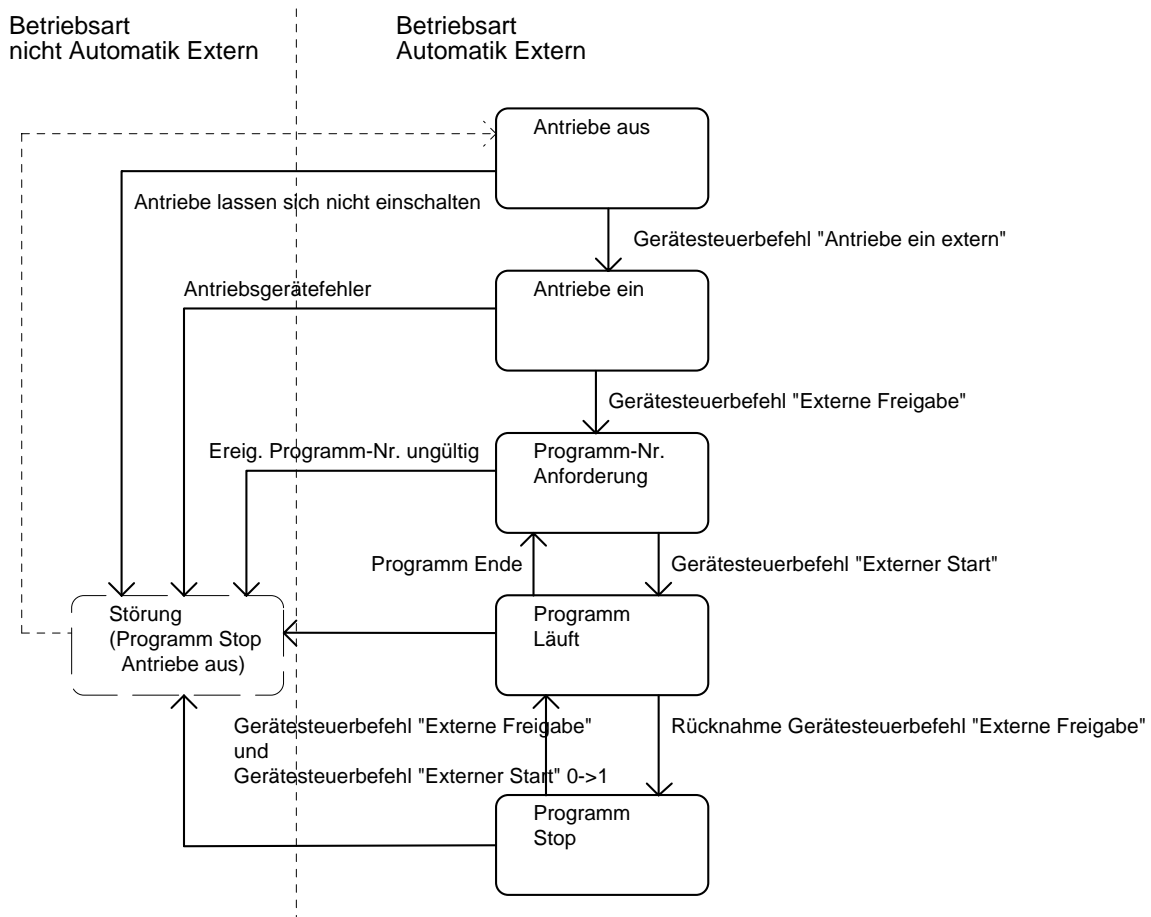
Betriebsart
nicht Automatik Extern

Betriebsart
Automatik Extern

Antriebe aus

Antriebe lassen sich nicht einschalten

Gerätesteuerbefehl "Antriebe ein extern"

Antriebsgerätefehler

Antriebe ein

Gerätesteuerbefehl "Externe Freigabe"

Ereig. Programm-Nr. ungültig

Programm-Nr.
Anforderung

Programm Ende

Gerätesteuerbefehl "Externer Start"

Störung
(Programm Stop
Antriebe aus)

Programm
Läuft

Gerätesteuerbefehl "Externe Freigabe"
und
Gerätesteuerbefehl "Externer Start" 0->1

Rücknahme Gerätesteuerbefehl "Externe Freigabe"

Programm
Stop